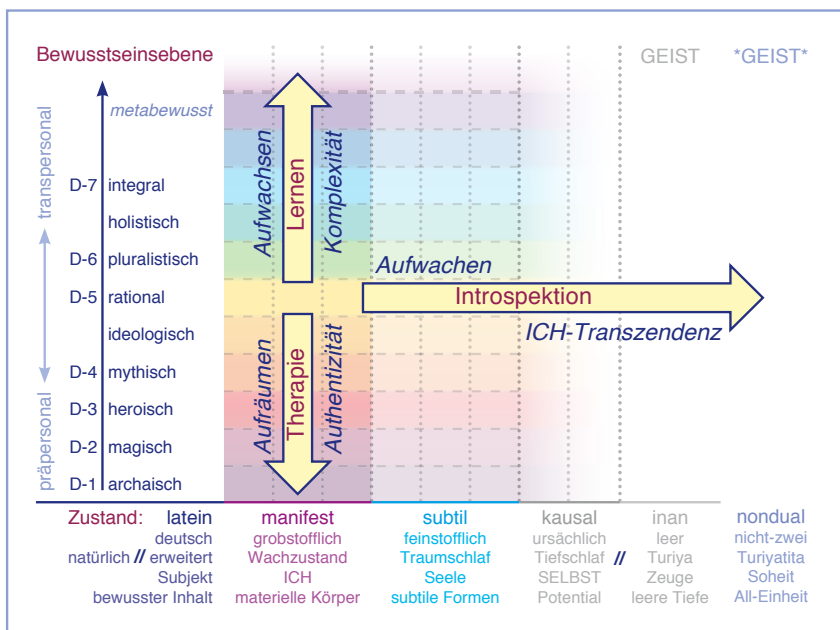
Bewusstseinsebene

GEIST *GEIST*

metabewusst

transpersonal

D-7 integral
holistisch
D-6 pluralistisch
D-5 rational
ideologisch
D-4 mythisch
D-3 heroisch
D-2 magisch
D-1 archaisch

präpersonal

Aufwachsen
Lernen
Komplexität

Aufwachen
Introspektion
ICH-Transzendenz

Aufräumen
Therapie
Authentizität

Zustand: latein
deutsch
natürlich // erweitert
Subjekt
bewusster Inhalt

manifest
grobstofflich
Wachzustand
ICH
materielle Körper

subtil
feinstofflich
Traumschlaf
Seele
subtile Formen

kausal
ursächlich
Tiefschlaf
SELBST
Potential

//

inan
leer
Turiya
Zeuge
leere Tiefe

nondual
nicht-zwei
Turiyatita
Soheit
All-Einheit